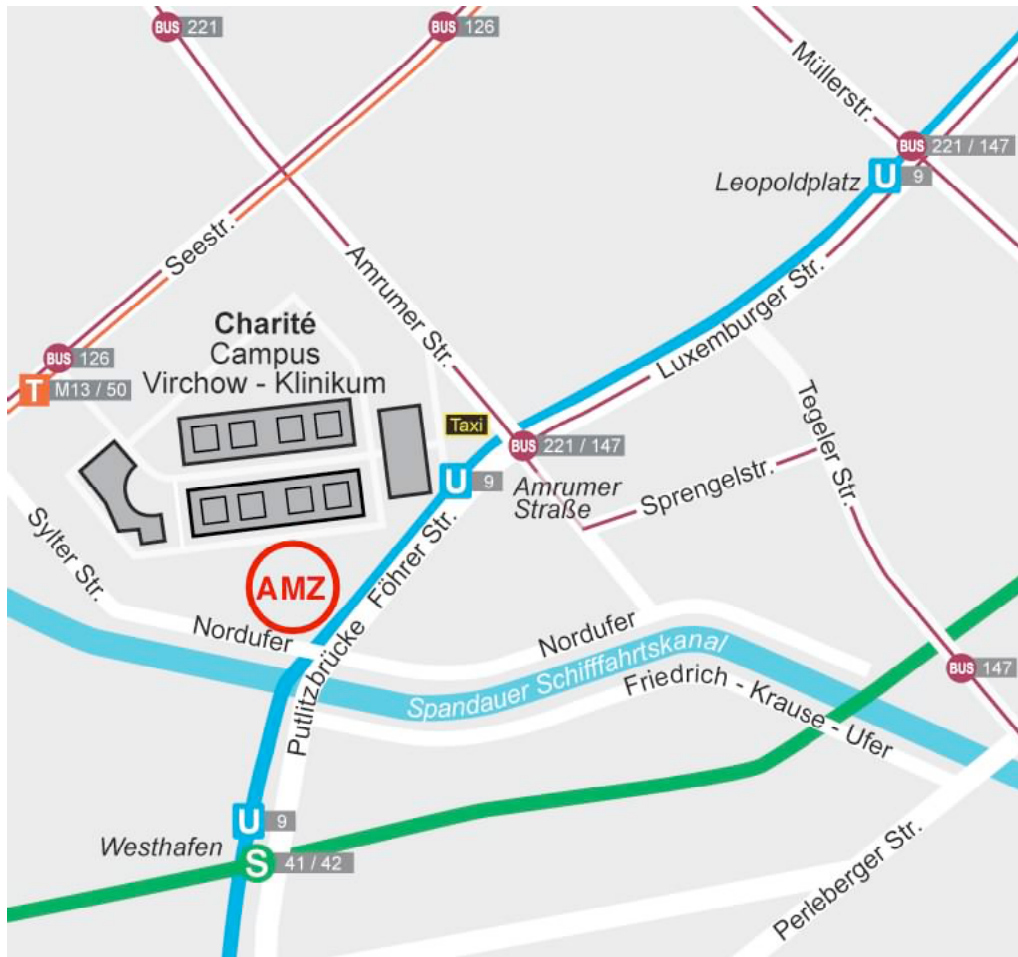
BUS 221
BUS 126
Müllerstr.
BUS 221 / 147
Leopoldplatz U 9
Seestr.
Amrumer Str.
Luxemburger Str.
Charité
Campus
Virchow - Klinikum
BUS 126
T M13 / 50
Taxi
BUS 221 / 147
Tegeler Str.
U 9
Amrumer Straße
Sprengelstr.
Sylter Str.
Föhrer Str.
AMZ
Nordufer
Nordufer
BUS 147
Spandauer Schifffahrtskanal
Friedrich - Krause - Ufer
Putlitzbrücke
U 9
Westhafen
S 41 / 42
Perleberger Str.